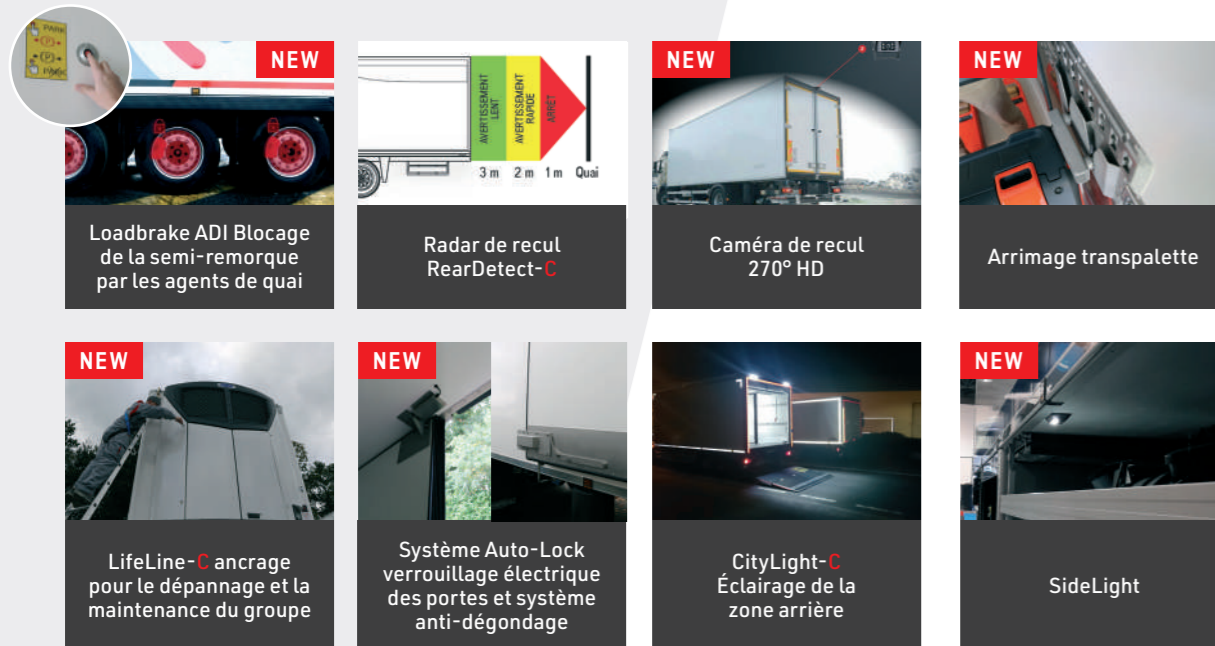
PARK
P
PARK
NEW

Loadbrake ADI Blocage de la semi-remorque par les agents de quai

AVERTISSEMENT LENT
AVERTISSEMENT RAPIDE
ARRÊT
3 m
2 m
1 m
Quai

Radar de recul RearDetect-C

NEW

Caméra de recul 270° HD

NEW

Arrimage transpalette

NEW

LifeLine-C ancrage pour le dépannage et la maintenance du groupe

NEW

Système Auto-Lock verrouillage électrique des portes et système anti-dégondage

CityLight-C Éclairage de la zone arrière

NEW

SideLight